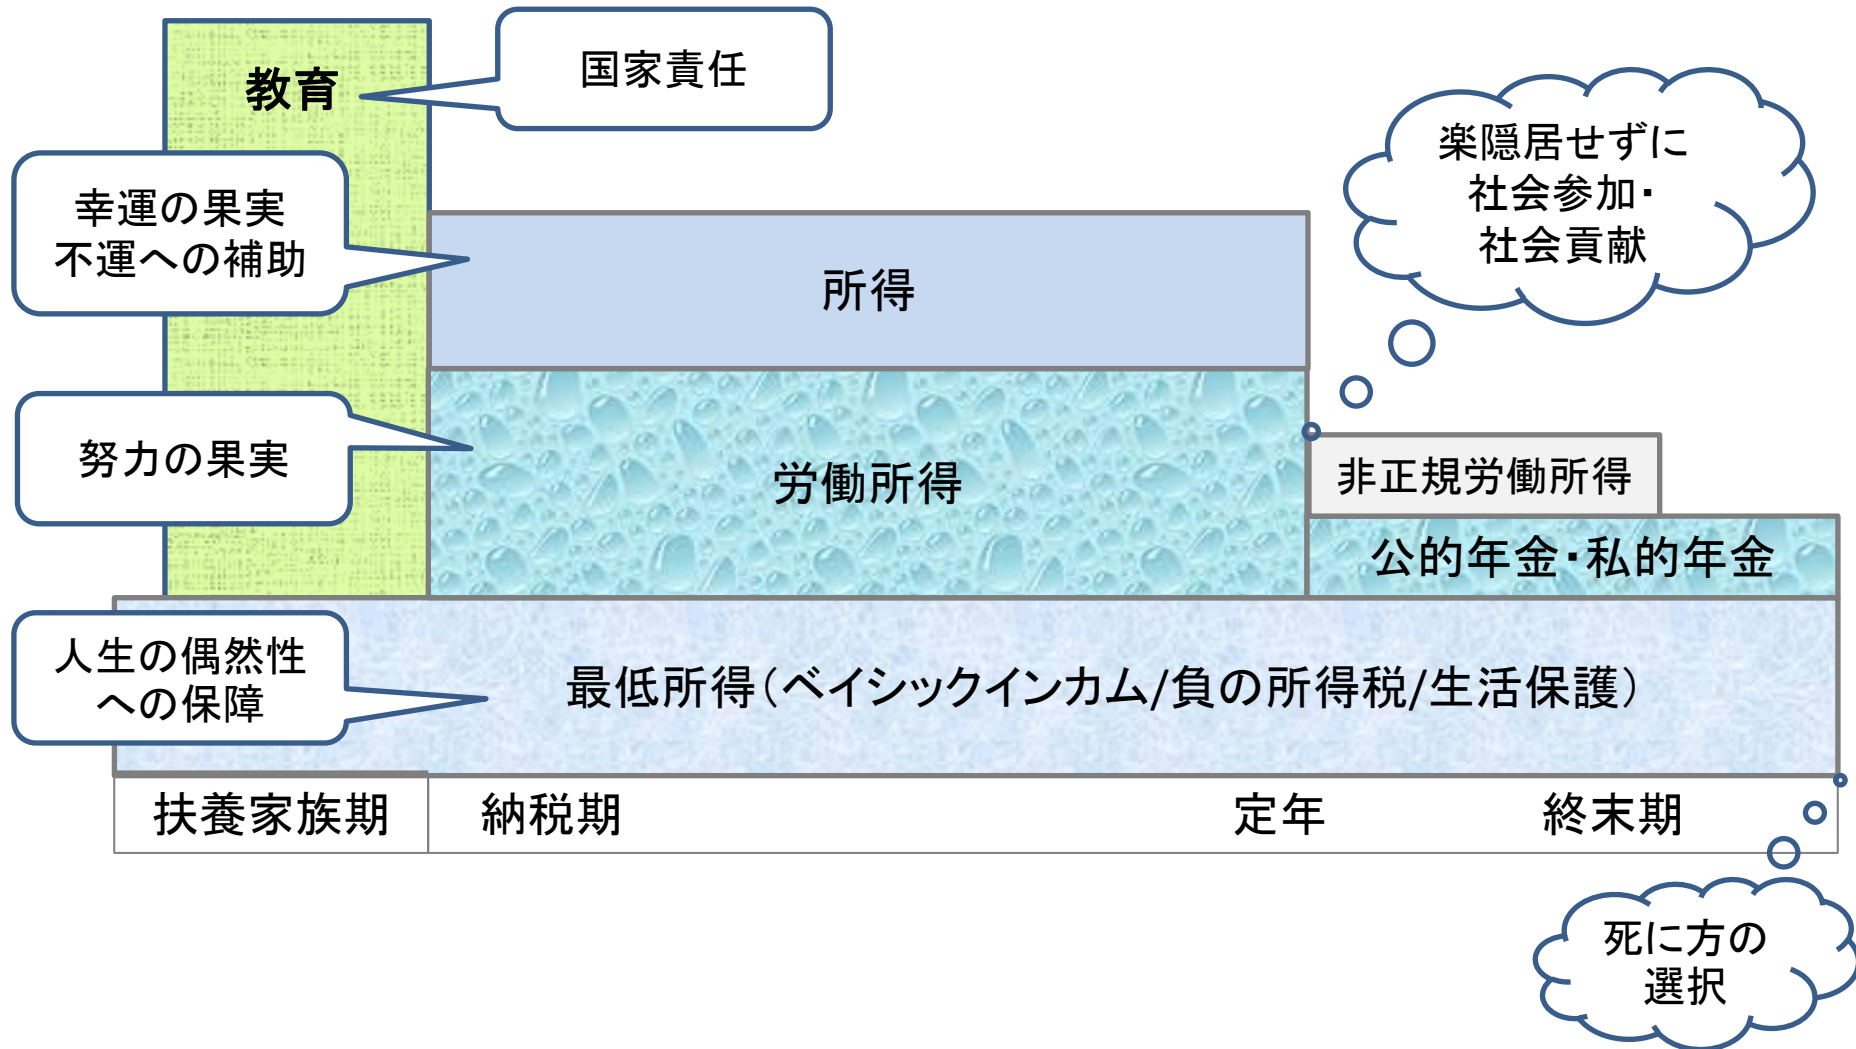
教育

国家責任

楽隠居せずに
社会参加・
社会貢献

幸運の果実
不運への補助

所得

努力の果実

労働所得

非正規労働所得

公的年金・私的年金

人生の偶然性
への保障

最低所得（ベイシックインカム/負の所得税/生活保護）

| 扶養家族期 | 納税期　定年　終末期 |
|---|---|

死に方の
選択